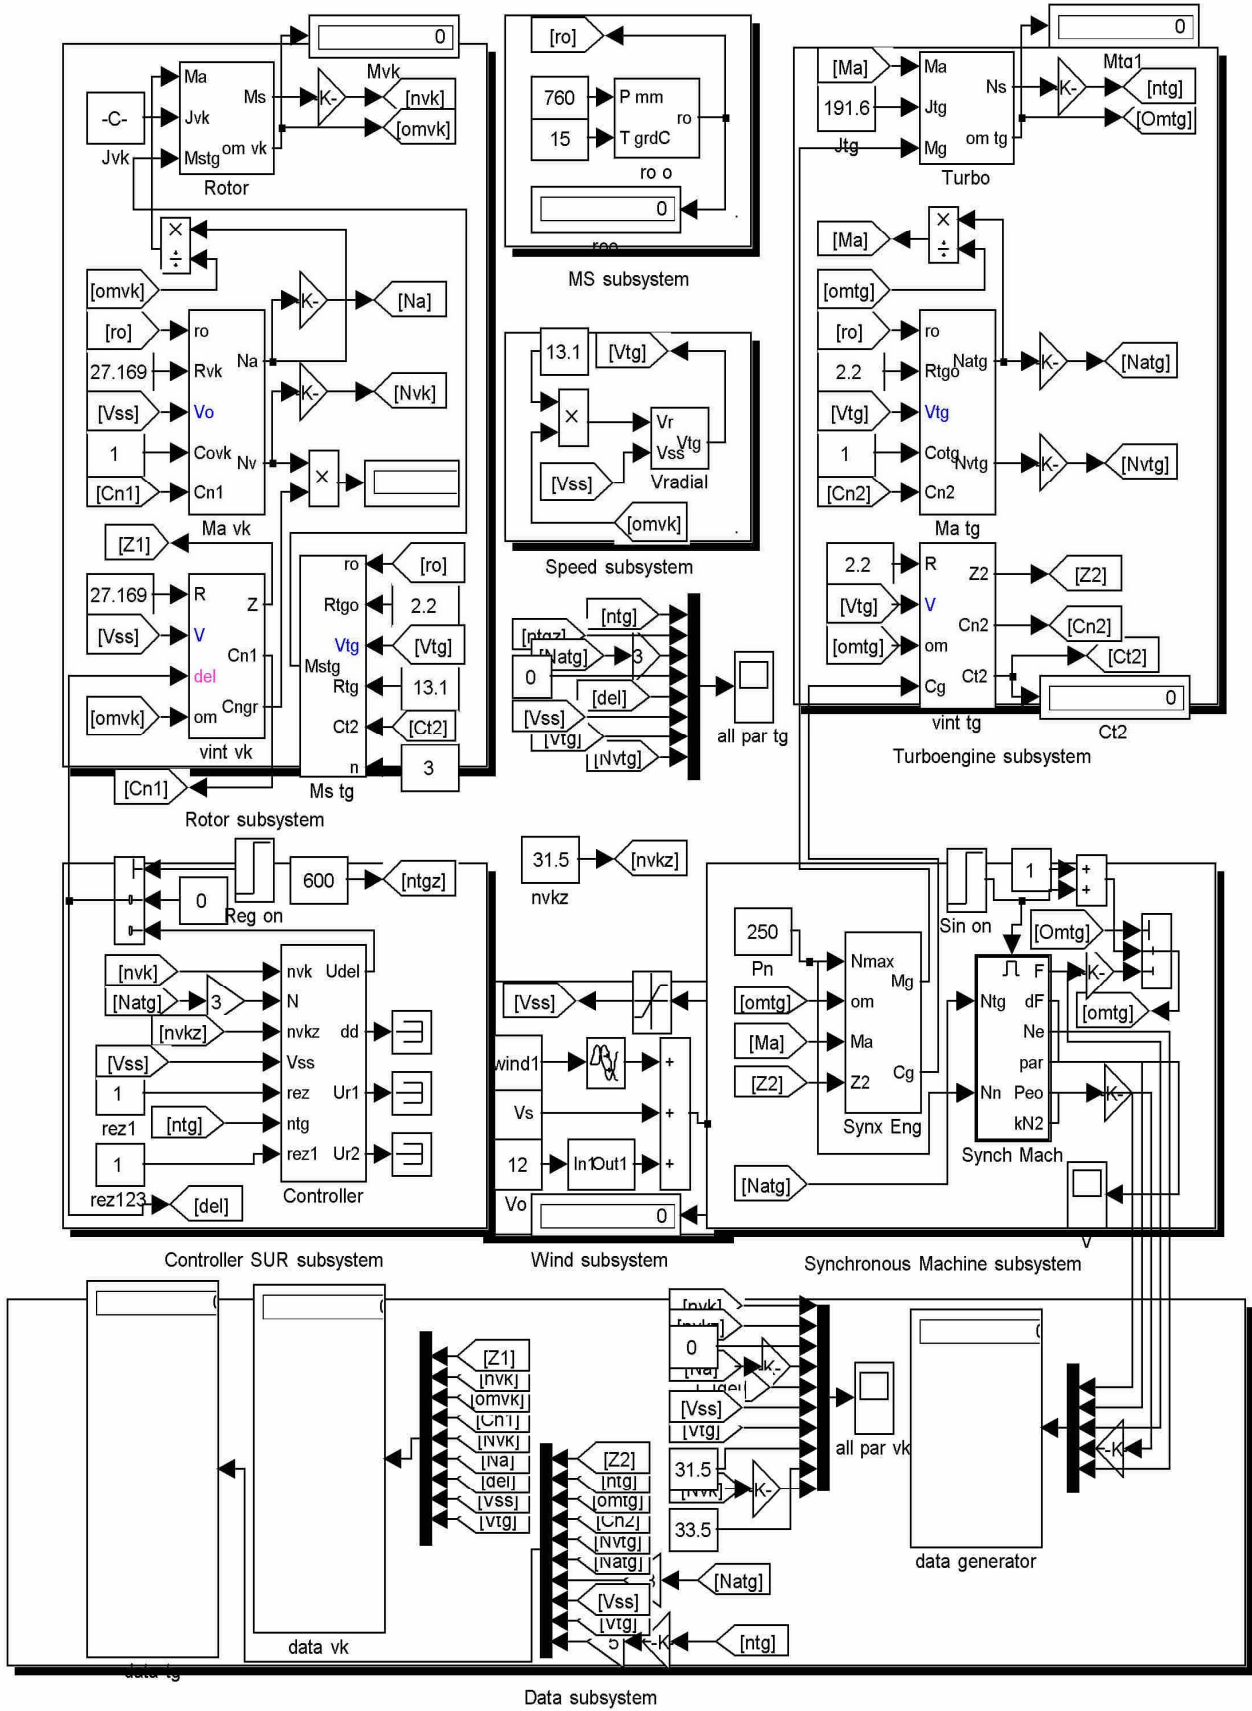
0
Mvk
Ma
Ms
K-
[nvk]
-C-
Jvk
[omvk]
Jvk
Mstg
om vk
Rotor
[omvk]
[ro]
ro
K-
[Na]
27.169
Rvk
Na
[Vss]
Vo
K-
[Nvk]
1
Covk
Nv
[Cn1]
Cn1
Ma vk
[Z1]
ro
[ro]
27.169
R
Z
Rtgo
2.2
[Vss]
V
Cn1
Vtg
[Vtg]
del
Mstg
Rtg
13.1
[omvk]
om
Cngr
Ct2
[Ct2]
vint vk
n
3
[Cn1]
Ms tg
Rotor subsystem

[ro]
760
P mm
ro
15
T grdC
ro o
0
roo
MS subsystem

13.1
[Vtg]
Vr
Vss
Vtg
[Vss]
Vradial
[omvk]
Speed subsystem

[ntg]
[ntgz]
[Natg]
3
0
[del]
[Vss]
[Vtg]
[Nvtg]
all par tg

0
Mtg1
[Ma]
Ma
Ns
K-
[ntg]
191.6
Jtg
[Omtg]
Jtg
Mg
om tg
Turbo
[Ma]
[omtg]
[ro]
ro
2.2
Rtgo
Natg
K-
[Natg]
[Vtg]
Vtg
1
Cotg
Nvtg
K-
[Nvtg]
[Cn2]
Cn2
Ma tg
2.2
R
Z2
[Z2]
[Vtg]
V
Cn2
[Cn2]
[omtg]
om
[Ct2]
Cg
Ct2
0
vint tg
Ct2
Turboengine subsystem

600
[ntgz]
0
Reg on
[nvk]
nvk
Udel
[Natg]
3
N
[nvkz]
nvkz
dd
[Vss]
Vss
1
rez
Ur1
rez1
[ntg]
ntg
1
rez1
Ur2
rez123
[del]
Controller
Controller SUR subsystem

31.5
[nvkz]
nvkz

[Vss]
wind1
Vs
12
In1Out1
Vo
0
Wind subsystem

1
Sin on
[Omtg]
250
Nmax
Pn
Mg
[omtg]
om
F
Ntg
dF
K-
[omtg]
[Ma]
Ma
Ne
par
[Z2]
Z2
Cg
Nn
Peo
K-
kN2
Synx Eng
Synch Mach
[Natg]
V
Synchronous Machine subsystem

[Z1]
[nvk]
[omvk]
[Cn1]
[Nvk]
[Na]
[del]
[Vss]
[Vtg]
[Z2]
[ntg]
[omtg]
[Cn2]
[Nvtg]
[Natg]
[Natg]
[Vss]
[Vtg]
5
K
[ntg]
data vk
data tg
[nvk]
[ntgz]
0
[Na]
K-
[del]
[Vss]
[Vtg]
31.5
[Nvk]
K-
33.5
all par vk
data generator
K
Data subsystem